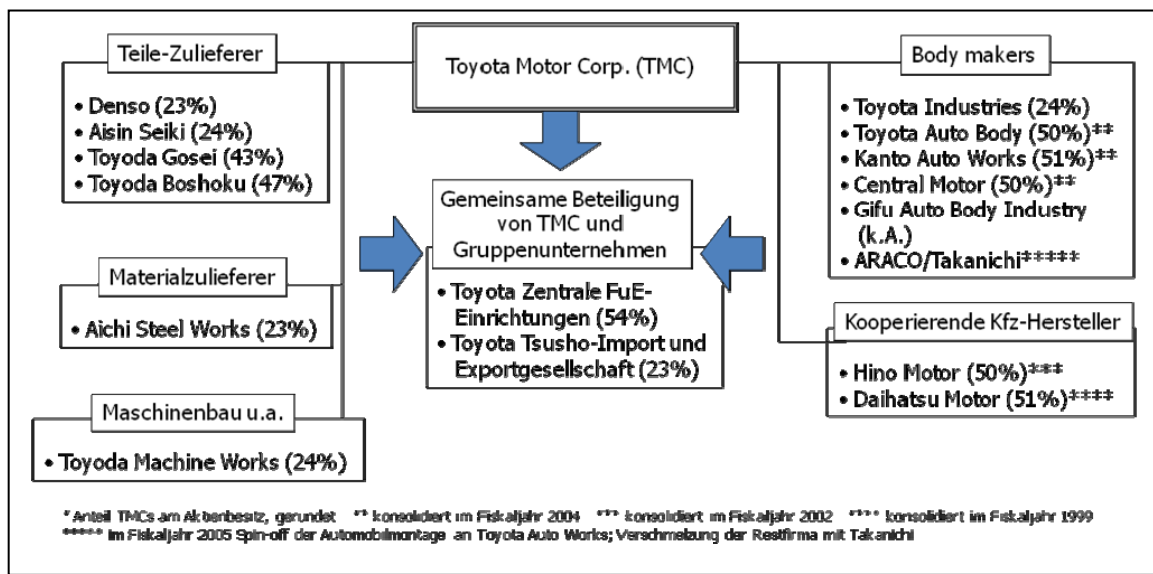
Toyota Motor Corp. (TMC)

Teile-Zulieferer

• Denso (23%)
• Aisin Seiki (24%)
• Toyoda Gosei (43%)
• Toyoda Boshoku (47%)

Materialzulieferer

• Aichi Steel Works (23%)

Maschinenbau u.a.

• Toyoda Machine Works (24%)

Gemeinsame Beteiligung von TMC und Gruppenunternehmen

• Toyota Zentrale FuE-Einrichtungen (54%)
• Toyota Tsusho-Import und Exportgesellschaft (23%)

Body makers

• Toyota Industries (24%)
• Toyota Auto Body (50%)**
• Kanto Auto Works (51%)**
• Central Motor (50%)**
• Gifu Auto Body Industry (k.A.)
• ARACO/Takanichi*****

Kooperierende Kfz-Hersteller

• Hino Motor (50%)***
• Daihatsu Motor (51%)****

* Anteil TMCs am Aktienbesitz, gerundet ** konsolidiert im Fiskaljahr 2004 *** konsolidiert im Fiskaljahr 2002 **** konsolidiert im Fiskaljahr 1999
***** im Fiskaljahr 2005 Spin-off der Automobilmontage an Toyota Auto Works; Verschmelzung der Restfirma mit Takanichi